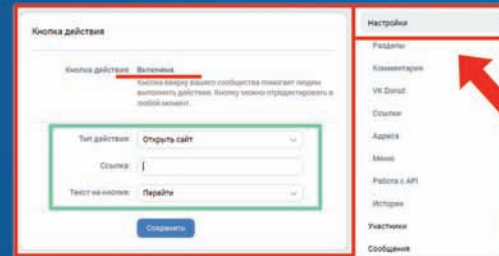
Кнопка действия

Кнопка действия: Включена

Кнопка вверху вашего сообщества поможет людям выполнить действие. Кнопку можно отредактировать в любой момент.

Тип действия: Открыть сайт

Ссылка:

Текст на кнопке: Перейти

Сохранить

Настройки

Разделы

Комментарии

VK Donut

Ссылки

Адреса

Меню

Работа с API

История

Участники

Сообщения